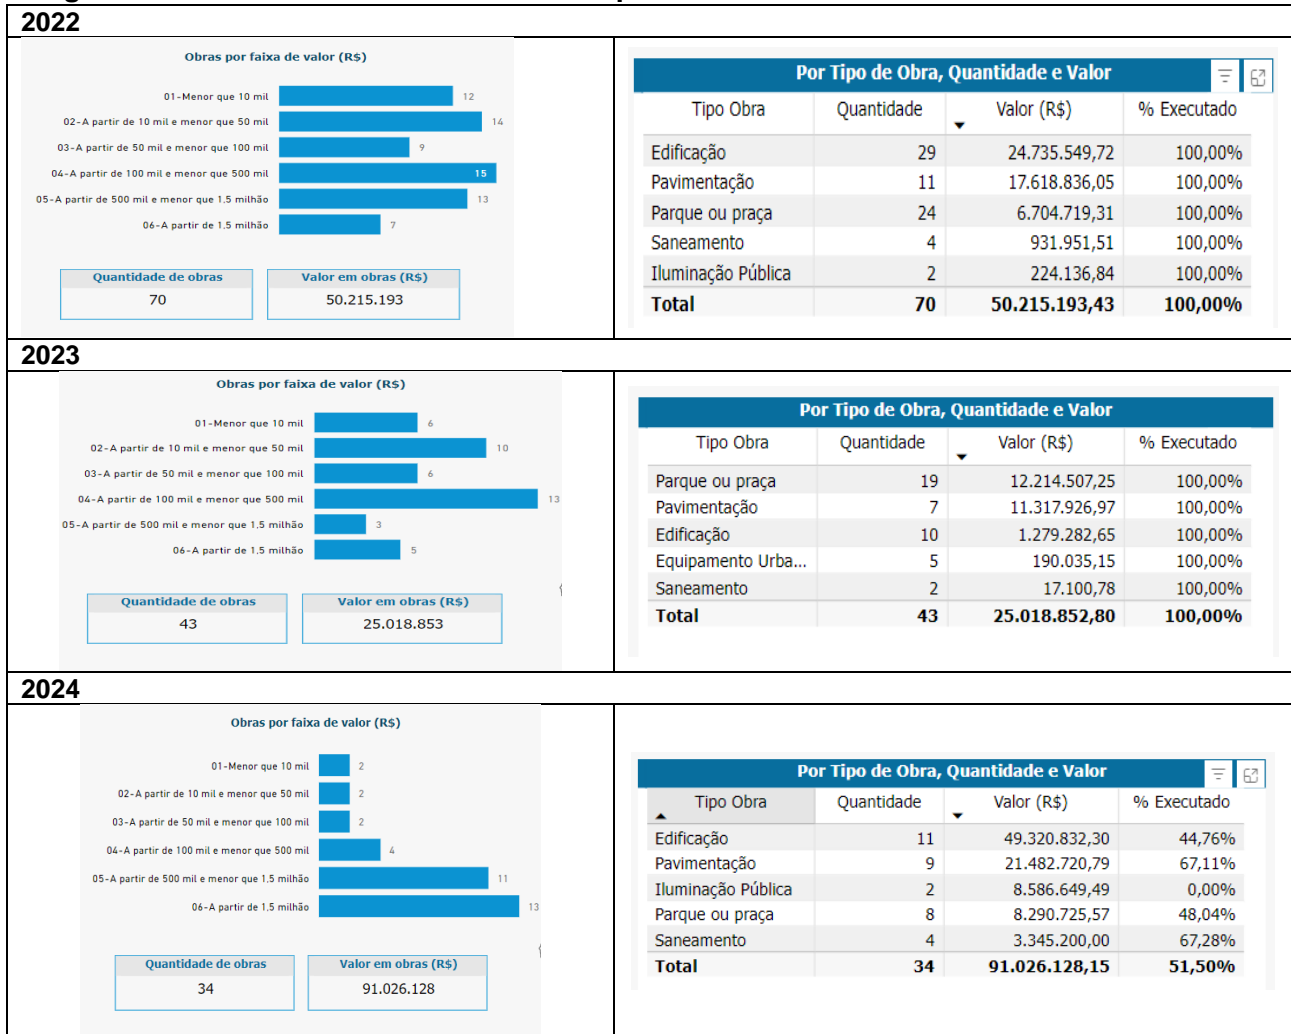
2022

Obras por faixa de valor (R$)

01-Menor que 10 mil 12
02-A partir de 10 mil e menor que 50 mil 14
03-A partir de 50 mil e menor que 100 mil 9
04-A partir de 100 mil e menor que 500 mil 15
05-A partir de 500 mil e menor que 1,5 milhão 13
06-A partir de 1,5 milhão 7

Quantidade de obras
70

Valor em obras (R$)
50.215.193

Por Tipo de Obra, Quantidade e Valor

| Tipo Obra | Quantidade | Valor (R$) | % Executado |
|---|---|---|---|
| Edificação | 29 | 24.735.549,72 | 100,00% |
| Pavimentação | 11 | 17.618.836,05 | 100,00% |
| Parque ou praça | 24 | 6.704.719,31 | 100,00% |
| Saneamento | 4 | 931.951,51 | 100,00% |
| Iluminação Pública | 2 | 224.136,84 | 100,00% |
| Total | 70 | 50.215.193,43 | 100,00% |

2023

Obras por faixa de valor (R$)

01-Menor que 10 mil 6
02-A partir de 10 mil e menor que 50 mil 10
03-A partir de 50 mil e menor que 100 mil 6
04-A partir de 100 mil e menor que 500 mil 13
05-A partir de 500 mil e menor que 1,5 milhão 3
06-A partir de 1,5 milhão 5

Quantidade de obras
43

Valor em obras (R$)
25.018.853

Por Tipo de Obra, Quantidade e Valor

| Tipo Obra | Quantidade | Valor (R$) | % Executado |
|---|---|---|---|
| Parque ou praça | 19 | 12.214.507,25 | 100,00% |
| Pavimentação | 7 | 11.317.926,97 | 100,00% |
| Edificação | 10 | 1.279.282,65 | 100,00% |
| Equipamento Urba... | 5 | 190.035,15 | 100,00% |
| Saneamento | 2 | 17.100,78 | 100,00% |
| Total | 43 | 25.018.852,80 | 100,00% |

2024

Obras por faixa de valor (R$)

01-Menor que 10 mil 2
02-A partir de 10 mil e menor que 50 mil 2
03-A partir de 50 mil e menor que 100 mil 2
04-A partir de 100 mil e menor que 500 mil 4
05-A partir de 500 mil e menor que 1,5 milhão 11
06-A partir de 1,5 milhão 13

Quantidade de obras
34

Valor em obras (R$)
91.026.128

Por Tipo de Obra, Quantidade e Valor

| Tipo Obra | Quantidade | Valor (R$) | % Executado |
|---|---|---|---|
| Edificação | 11 | 49.320.832,30 | 44,76% |
| Pavimentação | 9 | 21.482.720,79 | 67,11% |
| Iluminação Pública | 2 | 8.586.649,49 | 0,00% |
| Parque ou praça | 8 | 8.290.725,57 | 48,04% |
| Saneamento | 4 | 3.345.200,00 | 67,28% |
| Total | 34 | 91.026.128,15 | 51,50% |